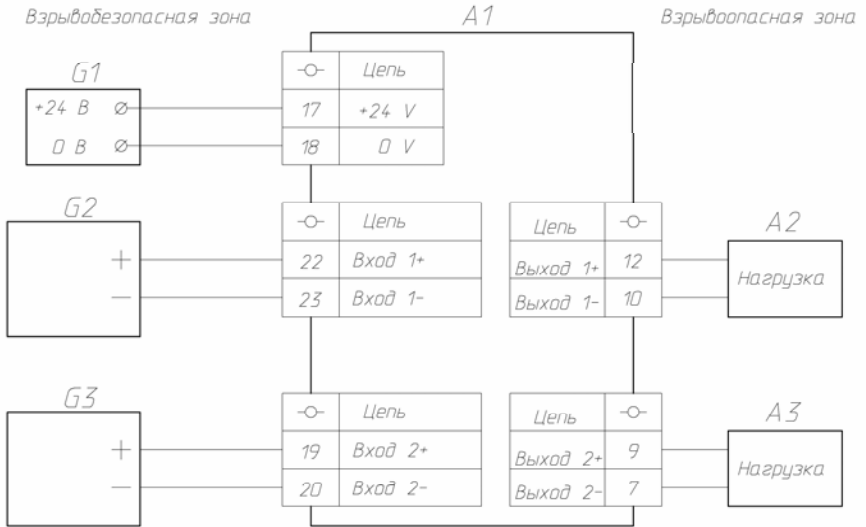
Взрывобезопасная зона

A1

Взрывоопасная зона

G1

+24 В ⌀

0 В ⌀

| -○- | Цепь |
|---|---|
| 17 | +24 V |
| 18 | 0 V |

G2

+

—

| -○- | Цепь |
|---|---|
| 22 | Вход 1+ |
| 23 | Вход 1- |

| Цепь | -○- |
|---|---|
| Выход 1+ | 12 |
| Выход 1- | 10 |

A2

Нагрузка

G3

+

—

| -○- | Цепь |
|---|---|
| 19 | Вход 2+ |
| 20 | Вход 2- |

| Цепь | -○- |
|---|---|
| Выход 2+ | 9 |
| Выход 2- | 7 |

A3

Нагрузка